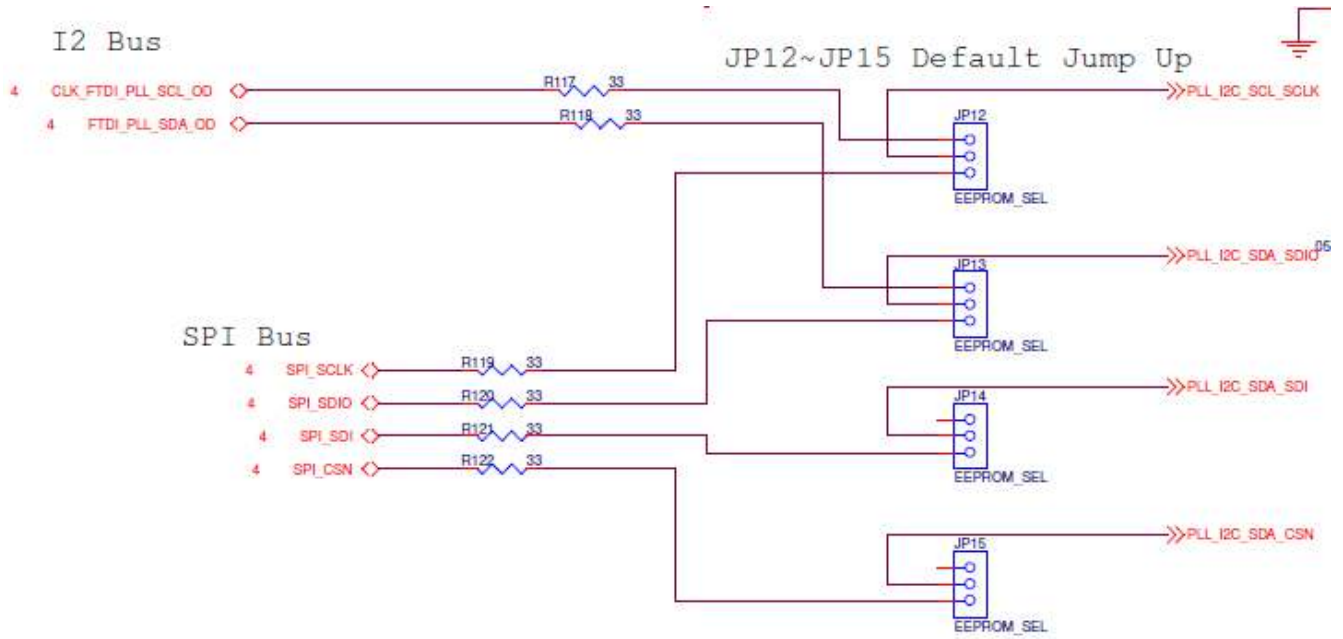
I2 Bus

JP12~JP15 Default Jump Up

4 CLK_FTDI_PLL_SCL_OD

R117 33

PLL_I2C_SCL_SCLK

4 FTDI_PLL_SDA_OD

R118 33

JP12

EEPROM_SEL

PLL_I2C_SDA_SDIO 05

JP13

EEPROM_SEL

SPI Bus

4 SPI_SCLK

R119 33

4 SPI_SDIO

R120 33

PLL_I2C_SDA_SDI

JP14

4 SPI_SDI

R121 33

4 SPI_CSN

R122 33

EEPROM_SEL

PLL_I2C_SDA_CSN

JP15

EEPROM_SEL